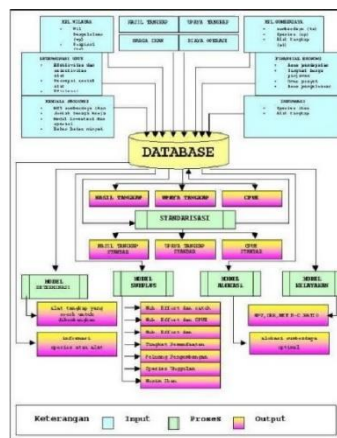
DATABASE

HASIL TANGKAP
UPAYA TANGKAP
HARGA IKAN
BIAYA OPERASI

HASIL TANGKAP
UPAYA TANGKAP
CPUE

STANDARISASI

HASIL TANGKAP STANDAR
UPAYA TANGKAP STANDAR
CPUE STANDAR

MODEL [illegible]
MODEL SURPLUS
MODEL EKONOMI
MODEL KELAYAKAN

Alat tangkap yang masih layak dikembangkan

Informasi spesies atau alat

Hub. Effort dan catch
Hub. Effort dan CPUE
Hub. Effort dan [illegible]
Tingkat Pemanfaatan
Peluang Pengembangan
Spesies Unggulan
Musim Ikan

NPV, IRR, NET B-C RATIO

Alokasi armada optimal

Keterangan
Input
Proses
Output